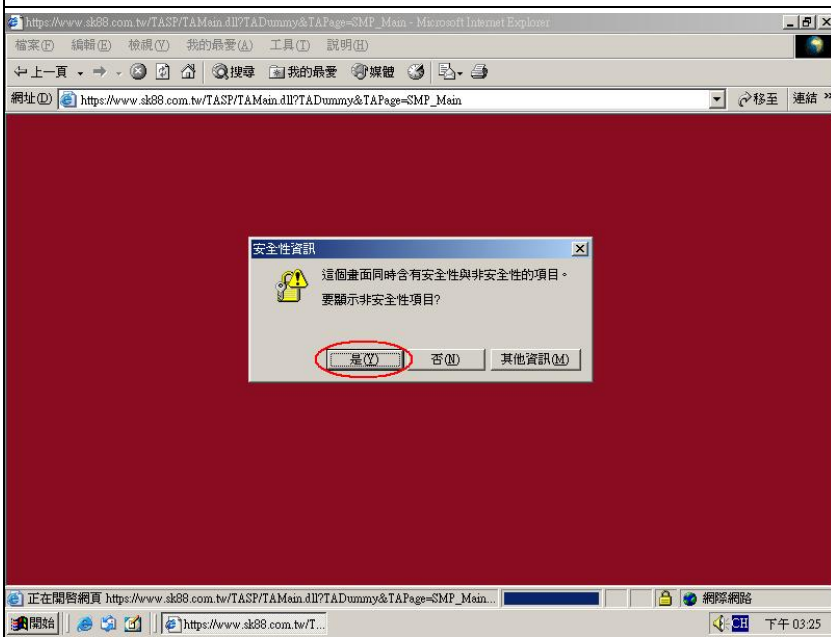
https://www.sk88.com.tw/TASP/TAMain.dll?TADummy&TAPage=SMP_Main - Microsoft Internet Explorer

檔案(F) 編輯(E) 檢視(V) 我的最愛(A) 工具(T) 說明(H)

上一頁 搜尋 我的最愛 媒體

網址(D) https://www.sk88.com.tw/TASP/TAMain.dll?TADummy&TAPage=SMP_Main 移至 連結

安全性資訊

這個畫面同時含有安全性與非安全性的項目。

要顯示非安全性項目?

是(Y) 否(N) 其他資訊(M)

正在開啟網頁 https://www.sk88.com.tw/TASP/TAMain.dll?TADummy&TAPage=SMP_Main...

網際網路

開始 https://www.sk88.com.tw/T...

CH 下午 03:25